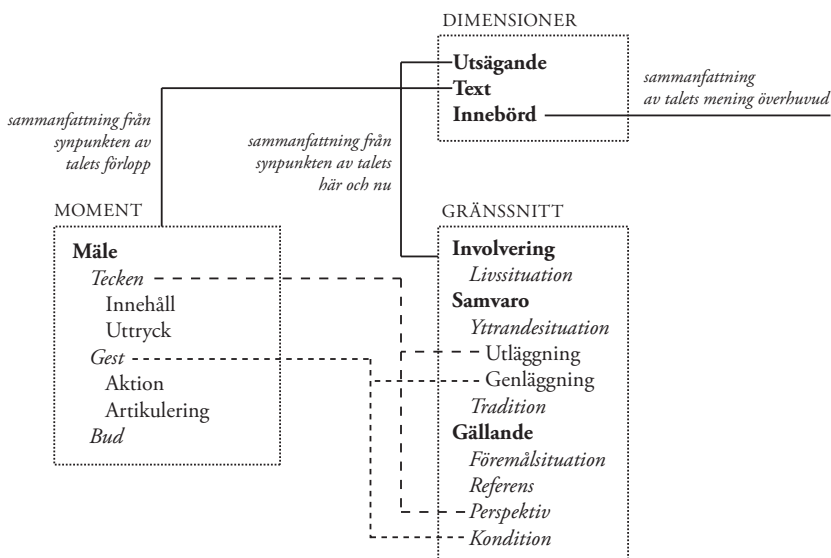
DIMENSIONER

Utsägande
Text
Innebörd

sammanfattning av talets mening överhuvud

sammanfattning från synpunkten av talets förlopp

sammanfattning från synpunkten av talets här och nu

MOMENT

Mäle
Tecken
Innehåll
Uttryck
Gest
Aktion
Artikulering
Bud

GRÄNSSNITT

Involvering
Livssituation
Samvaro
Yttrandesituation
Utläggning
Genläggning
Tradition
Gällande
Föremålsituation
Referens
Perspektiv
Kondition